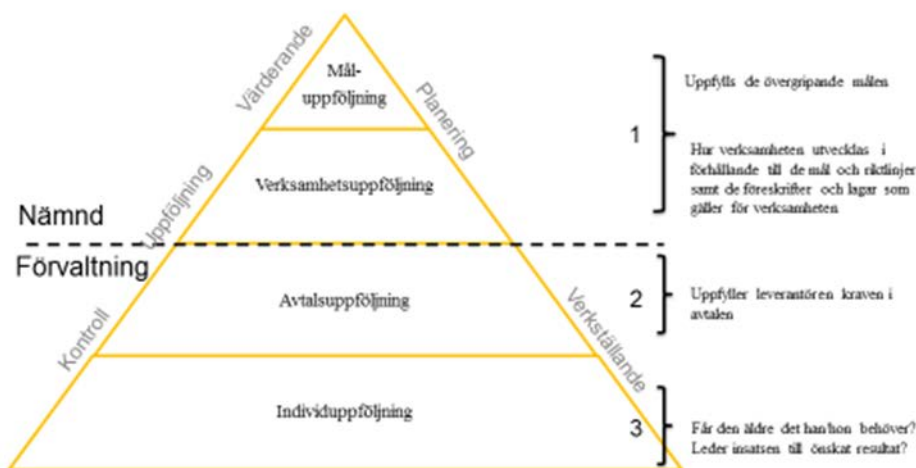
Värderande

Mål-uppföljning

Planering

Uppföljning

Verksamhetsuppföljning

Nämnd

Förvaltning

Avtalsuppföljning

Kontroll

Verkställande

Individuppföljning

1

Uppfylls de övergripande målen

Hur verksamheten utvecklas i förhållande till de mål och riktlinjer samt de föreskrifter och lagar som gäller för verksamheten

2

Uppfyller leverantören kraven i avtalen

3

Får den äldre det han/hon behöver? Leder insatsen till önskat resultat?